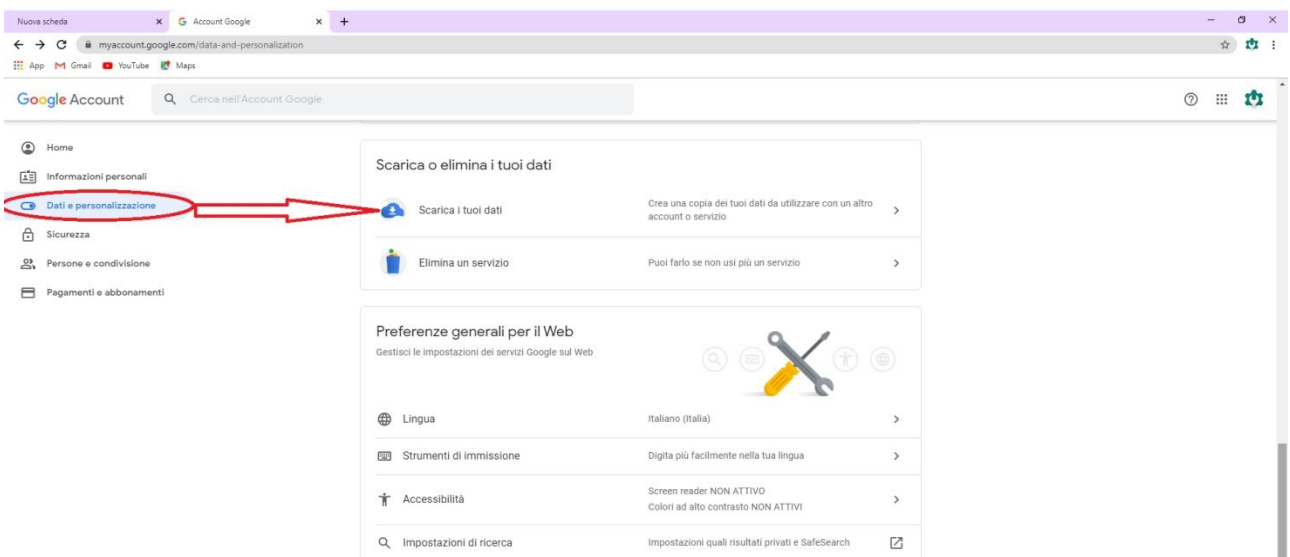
Nuova scheda
Account Google
myaccount.google.com/data-and-personalization
App Gmail YouTube Maps

Google Account
Cerca nell'Account Google

Home
Informazioni personali
Dati e personalizzazione
Sicurezza
Persone e condivisione
Pagamenti e abbonamenti

Scarica o elimina i tuoi dati

Scarica i tuoi dati
Crea una copia dei tuoi dati da utilizzare con un altro account o servizio

Elimina un servizio
Puoi farlo se non usi più un servizio

Preferenze generali per il Web
Gestisci le impostazioni dei servizi Google sul Web

Lingua
Italiano (Italia)

Strumenti di immissione
Digita più facilmente nella tua lingua

Accessibilità
Screen reader NON ATTIVO
Colori ad alto contrasto NON ATTIVI

Impostazioni di ricerca
Impostazioni quali risultati privati e SafeSearch